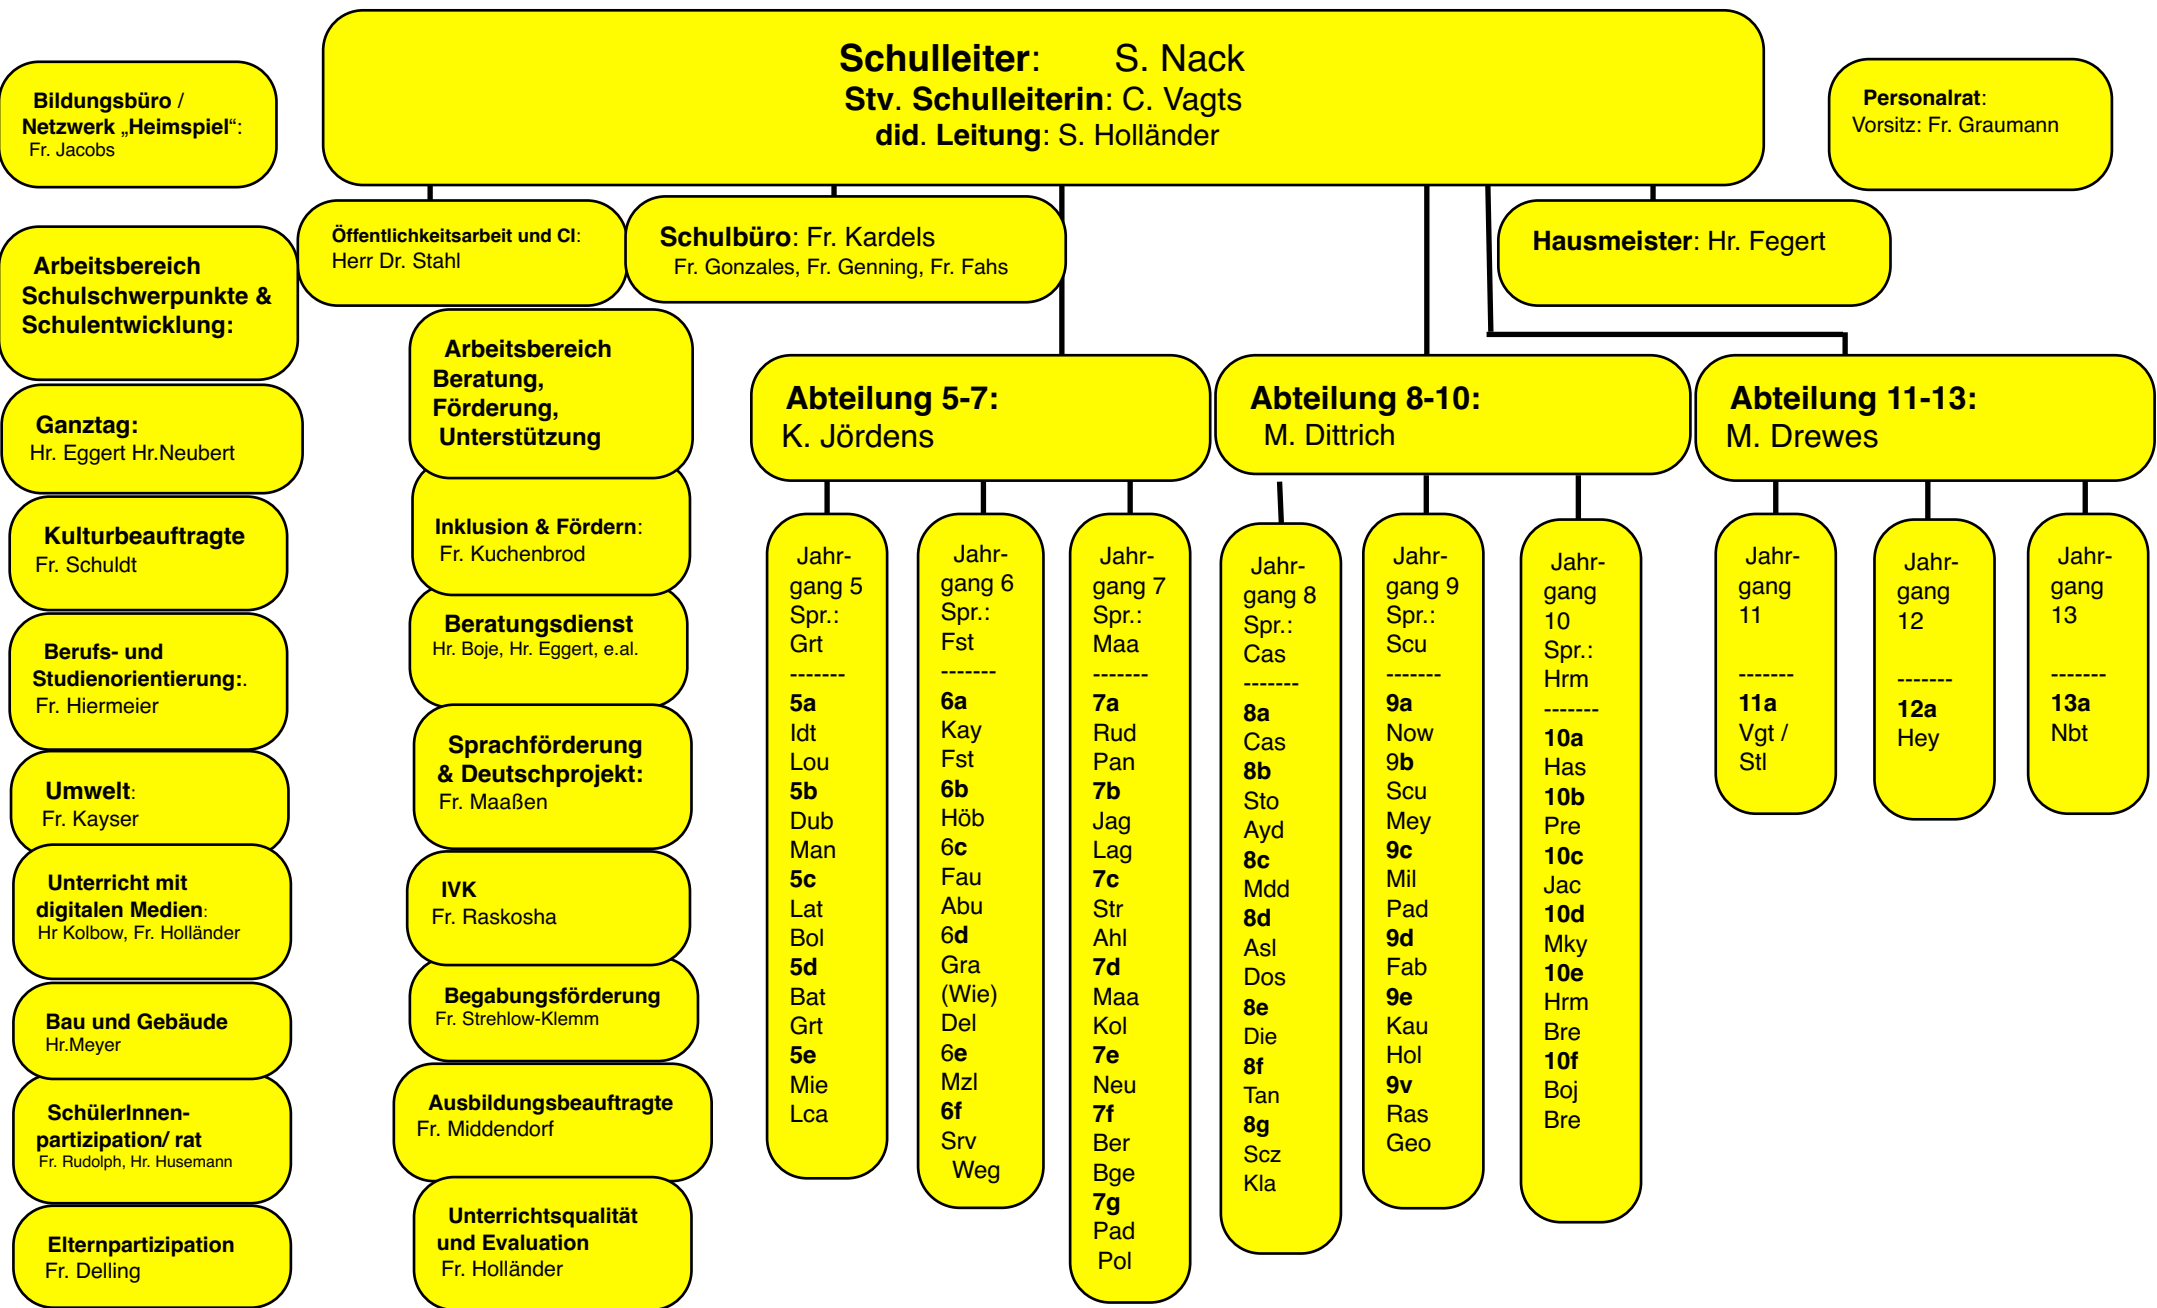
Bildungsbüro / Netzwerk „Heimspiel“: Fr. Jacobs

Schulleiter: S. Nack
Stv. Schulleiterin: C. Vagts
did. Leitung: S. Holländer

Personalrat: Vorsitz: Fr. Graumann

Öffentlichkeitsarbeit und CI: Herr Dr. Stahl

Schulbüro: Fr. Kardels
Fr. Gonzales, Fr. Genning, Fr. Fahs

Hausmeister: Hr. Fegert

Arbeitsbereich Schulschwerpunkte & Schulentwicklung:

Ganztag: Hr. Eggert Hr.Neubert

Kulturbeauftragte Fr. Schuldt

Berufs- und Studienorientierung:. Fr. Hiermeier

Umwelt: Fr. Kayser

Unterricht mit digitalen Medien: Hr Kolbow, Fr. Holländer

Bau und Gebäude Hr.Meyer

SchülerInnen-partizipation/ rat Fr. Rudolph, Hr. Husemann

Elternpartizipation Fr. Delling

Arbeitsbereich Beratung, Förderung, Unterstützung

Inklusion & Fördern: Fr. Kuchenbrod

Beratungsdienst Hr. Boje, Hr. Eggert, e.al.

Sprachförderung & Deutschprojekt: Fr. Maaßen

IVK Fr. Raskosha

Begabungsförderung Fr. Strehlow-Klemm

Ausbildungsbeauftragte Fr. Middendorf

Unterrichtsqualität und Evaluation Fr. Holländer

Abteilung 5-7: K. Jördens

Jahrgang 5 Spr.: Grt ------- 5a Idt Lou 5b Dub Man 5c Lat Bol 5d Bat Grt 5e Mie Lca

Jahrgang 6 Spr.: Fst ------- 6a Kay Fst 6b Höb 6c Fau Abu 6d Gra (Wie) Del 6e Mzl 6f Srv Weg

Jahrgang 7 Spr.: Maa ------- 7a Rud Pan 7b Jag Lag 7c Str Ahl 7d Maa Kol 7e Neu 7f Ber Bge 7g Pad Pol

Abteilung 8-10: M. Dittrich

Jahrgang 8 Spr.: Cas ------- 8a Cas 8b Sto Ayd 8c Mdd 8d Asl Dos 8e Die 8f Tan 8g Scz Kla

Jahrgang 9 Spr.: Scu ------- 9a Now 9b Scu Mey 9c Mil Pad 9d Fab 9e Kau Hol 9v Ras Geo

Jahrgang 10 Spr.: Hrm ------- 10a Has 10b Pre 10c Jac 10d Mky 10e Hrm Bre 10f Boj Bre

Abteilung 11-13: M. Drewes

Jahrgang 11 ------- 11a Vgt / Stl

Jahrgang 12 ------- 12a Hey

Jahrgang 13 ------- 13a Nbt